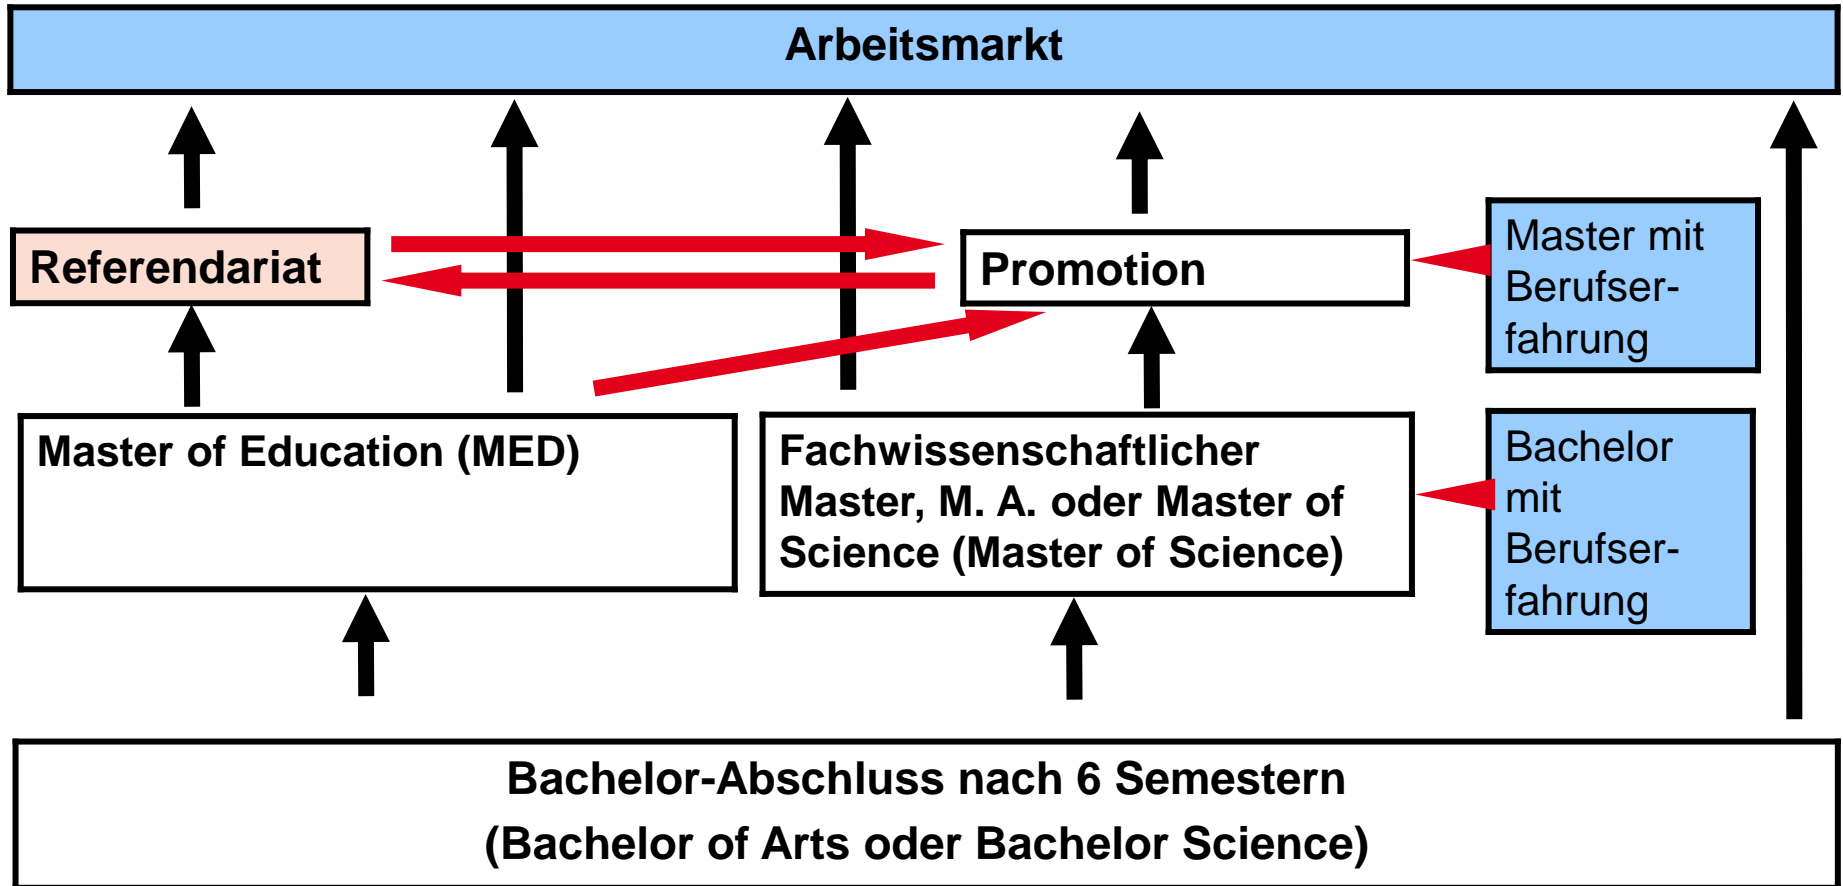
Arbeitsmarkt

Referendariat

Promotion

Master mit Berufserfahrung

Master of Education (MED)

Fachwissenschaftlicher Master, M. A. oder Master of Science (Master of Science)

Bachelor mit Berufserfahrung

Bachelor-Abschluss nach 6 Semestern
(Bachelor of Arts oder Bachelor Science)